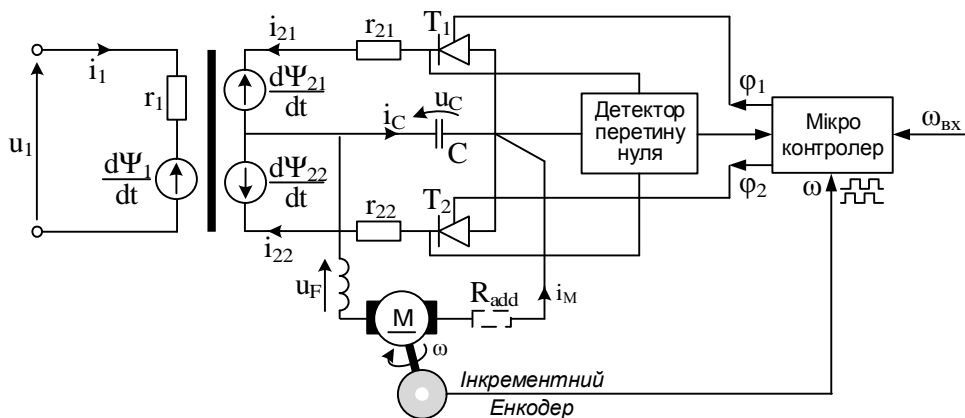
$i_1$
$u_1$
$r_1$
$\frac{d\Psi_1}{dt}$
$i_{21}$
$r_{21}$
$T_1$
$\frac{d\Psi_{21}}{dt}$
$i_C$
$u_C$
C
$\frac{d\Psi_{22}}{dt}$
$r_{22}$
$T_2$
$i_{22}$
Детектор перетину нуля
$\varphi_1$
$\varphi_2$
Мікро контролер
$\omega_{вх}$
ω
$u_F$
M
$R_{add}$
$i_M$
ω
Інкрементний Енкодер